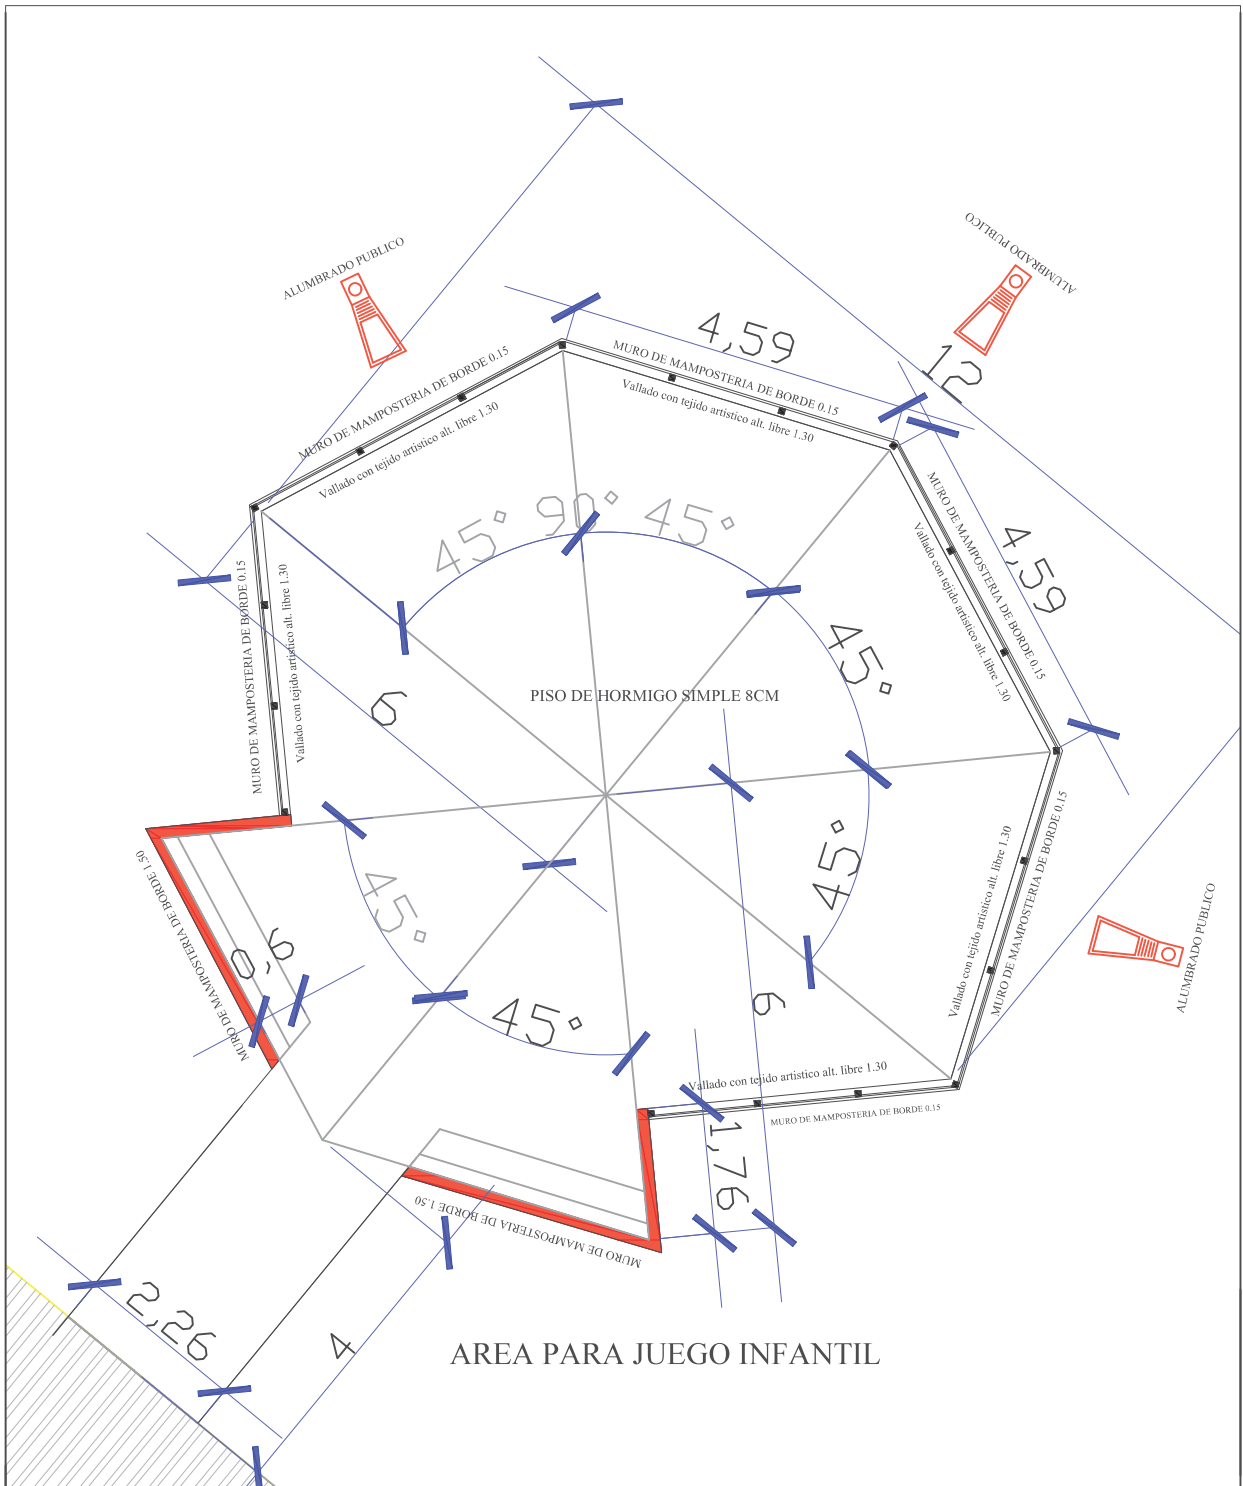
ALUMBRADO PUBLICO

ALUMBRADO PUBLICO

4,59

12

MURO DE MAMPOSTERIA DE BORDE 0.15

Vallado con tejido artistico alt. libre 1.30

MURO DE MAMPOSTERIA DE BORDE 0.15

Vallado con tejido artistico alt. libre 1.30

45° 90° 45°

4,59

MURO DE MAMPOSTERIA DE BORDE 0.15

Vallado con tejido artistico alt. libre 1.30

MURO DE MAMPOSTERIA DE BORDE 0.15

Vallado con tejido artistico alt. libre 1.30

45°

6

PISO DE HORMIGO SIMPLE 8CM

45°

45°

MURO DE MAMPOSTERIA DE BORDE 1.50

0,6

45°

6

Vallado con tejido artistico alt. libre 1.30

MURO DE MAMPOSTERIA DE BORDE 0.15

Vallado con tejido artistico alt. libre 1.30

MURO DE MAMPOSTERIA DE BORDE 0.15

ALUMBRADO PUBLICO

1,76

MURO DE MAMPOSTERIA DE BORDE 1.50

2,26

4

AREA PARA JUEGO INFANTIL